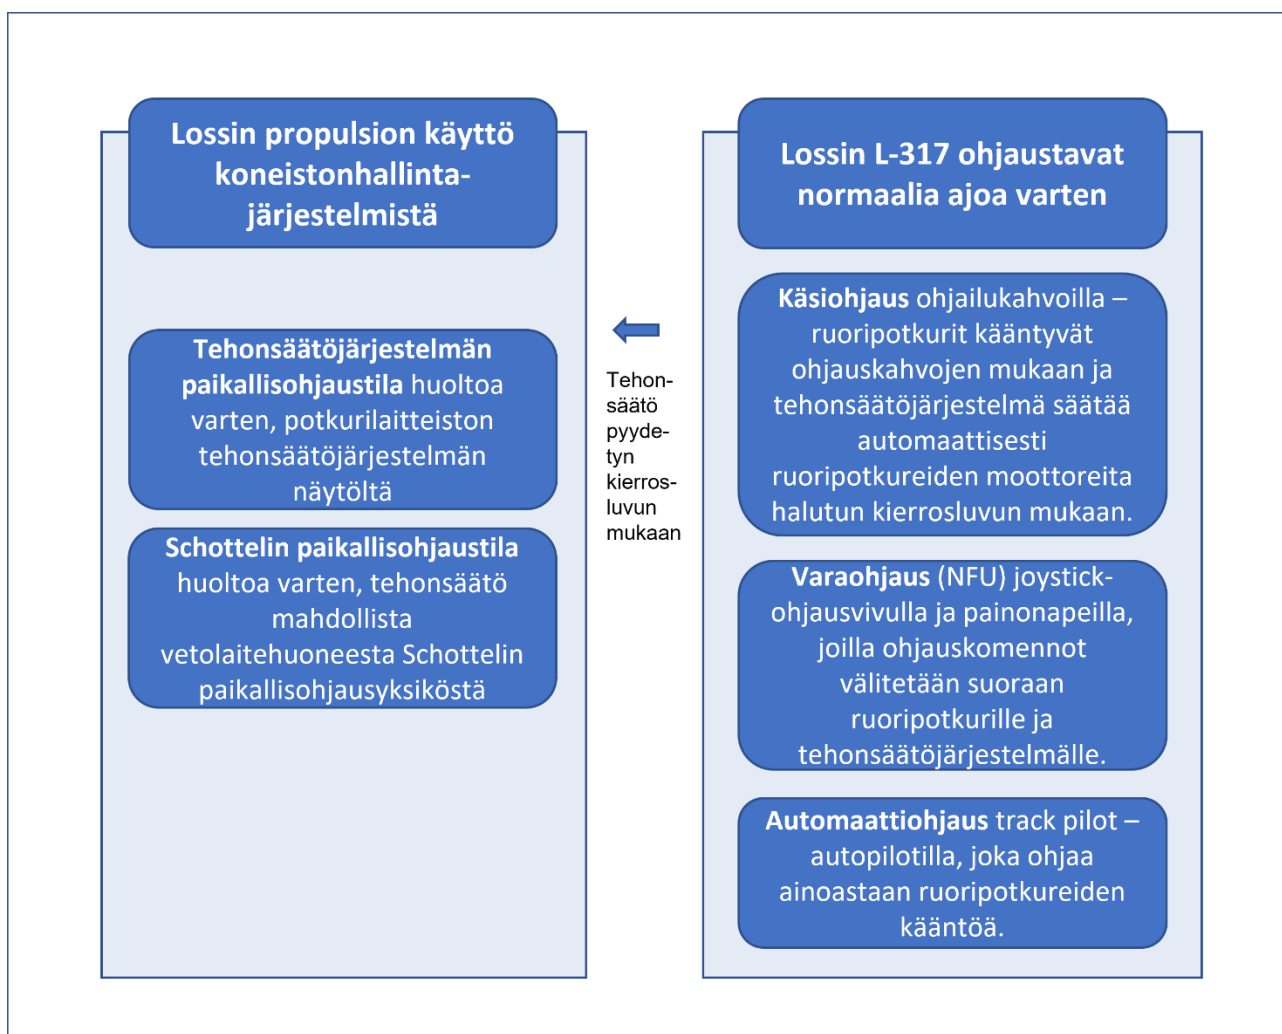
Lossin propulsion käyttö koneistonhallintajärjestelmistä

Tehonsäätöjärjestelmän paikallisohjaustila huoltoa varten, potkurilaitteiston tehonsäätöjärjestelmän näytöltä

Schottelin paikallisohjaustila huoltoa varten, tehonsäätö mahdollista vetolaitehuoneesta Schottelin paikallisohjausyksiköstä

Tehonsäätö pyydetyn kierrosluvun mukaan

Lossin L-317 ohjaustavat normaalia ajoa varten

Käsiohjaus ohjailukahvoilla – ruoripotkurit kääntyvät ohjauskahvojen mukaan ja tehonsäätöjärjestelmä säätää automaattisesti ruoripotkureiden moottoreita halutun kierrosluvun mukaan.

Varaohjaus (NFU) joystick-ohjausvivulla ja painonapeilla, joilla ohjauskomennot välitetään suoraan ruoripotkurille ja tehonsäätöjärjestelmälle.

Automaattiohjaus track pilot – autopilotilla, joka ohjaa ainoastaan ruoripotkureiden kääntöä.